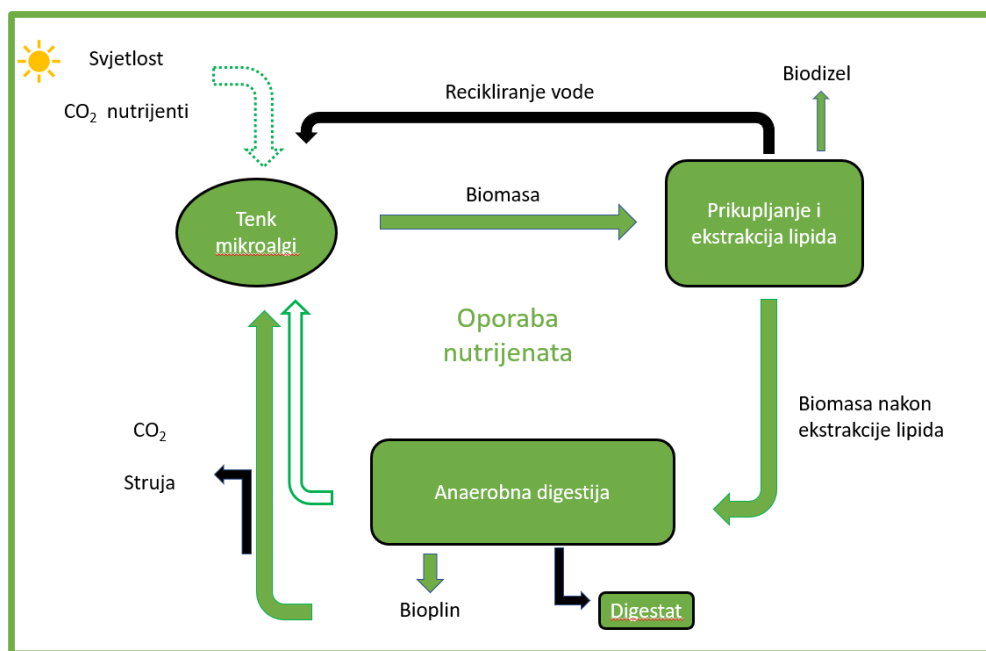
Svjetlost

$CO_2$ nutrijenti

Recikliranje vode

Biodizel

Biomasa

Tenk mikroalgi

Prikupljanje i ekstrakcija lipida

Oporaba nutrijenata

Biomasa nakon ekstrakcije lipida

$CO_2$

Struja

Anaerobna digestija

Bioplin

Digestat